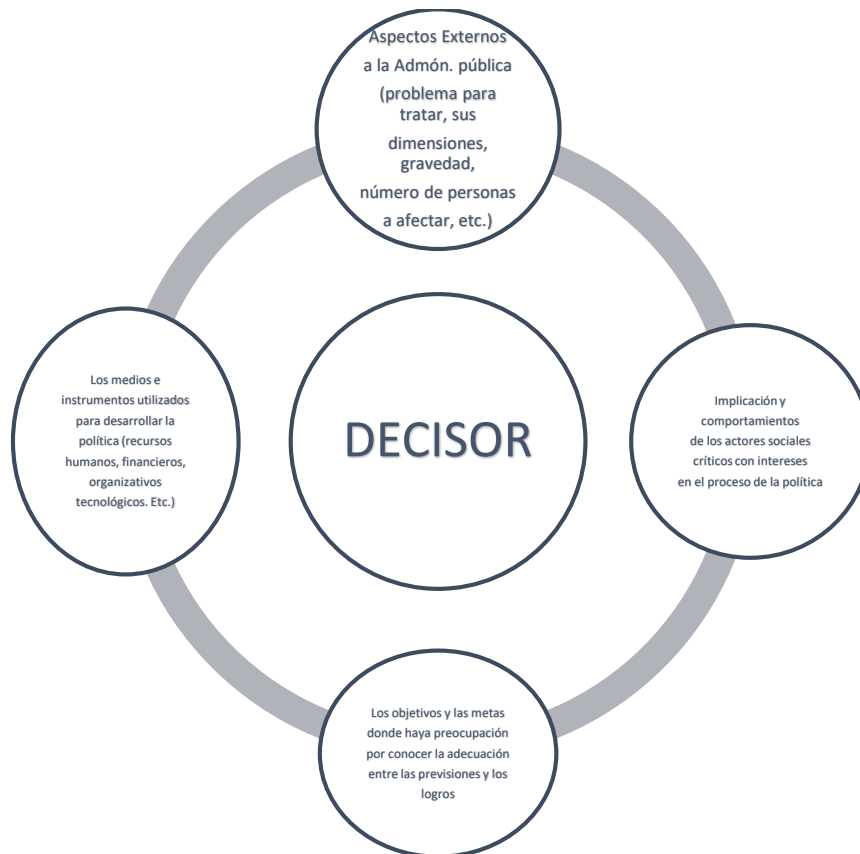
Aspectos Externos a la Admón. pública (problema para tratar, sus dimensiones, gravedad, número de personas a afectar, etc.)

Los medios e instrumentos utilizados para desarrollar la política (recursos humanos, financieros, organizativos tecnológicos. Etc.)

DECISOR

Implicación y comportamientos de los actores sociales críticos con intereses en el proceso de la política

Los objetivos y las metas donde haya preocupación por conocer la adecuación entre las previsiones y los logros